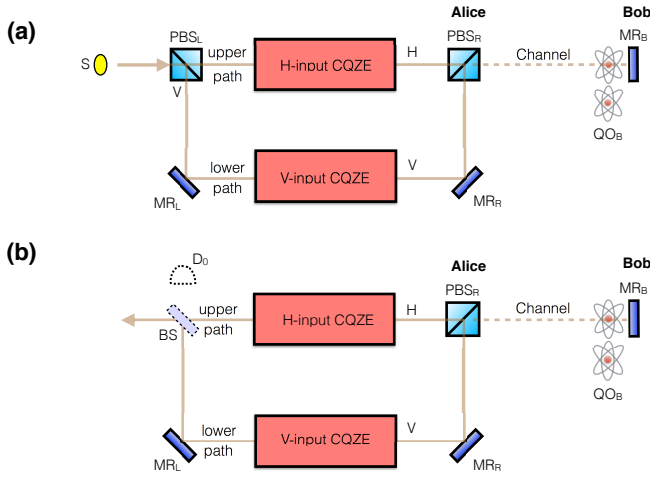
(a)

S

$PBS_L$

upper path

V

H-input CQZE

H

Alice

$PBS_R$

Channel

Bob

$MR_B$

$QO_B$

$MR_L$

lower path

V-input CQZE

V

$MR_R$

(b)

$D_0$

BS

upper path

H-input CQZE

H

Alice

$PBS_R$

Channel

Bob

$MR_B$

$QO_B$

$MR_L$

lower path

V-input CQZE

V

$MR_R$